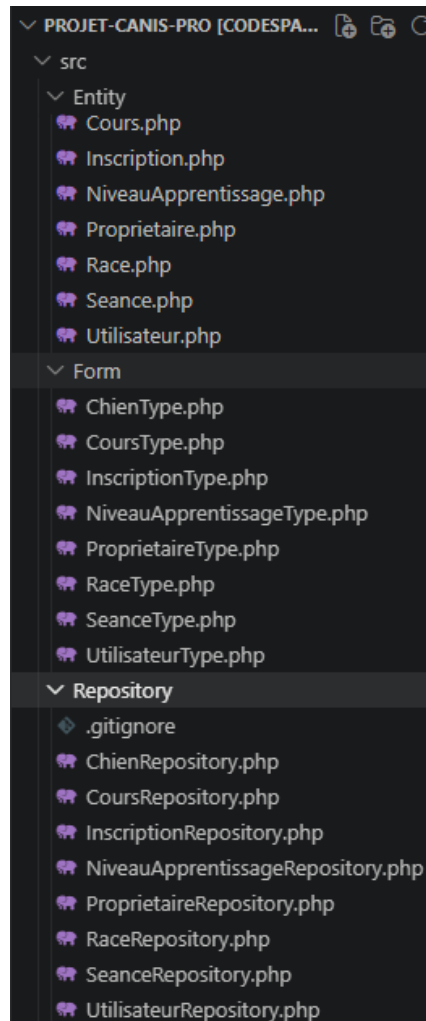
PROJET-CANIS-PRO [CODESPA...
src
Entity
Cours.php
Inscription.php
NiveauApprentissage.php
Proprietaire.php
Race.php
Seance.php
Utilisateur.php
Form
ChienType.php
CoursType.php
InscriptionType.php
NiveauApprentissageType.php
ProprietaireType.php
RaceType.php
SeanceType.php
UtilisateurType.php
Repository
.gitignore
ChienRepository.php
CoursRepository.php
InscriptionRepository.php
NiveauApprentissageRepository.php
ProprietaireRepository.php
RaceRepository.php
SeanceRepository.php
UtilisateurRepository.php